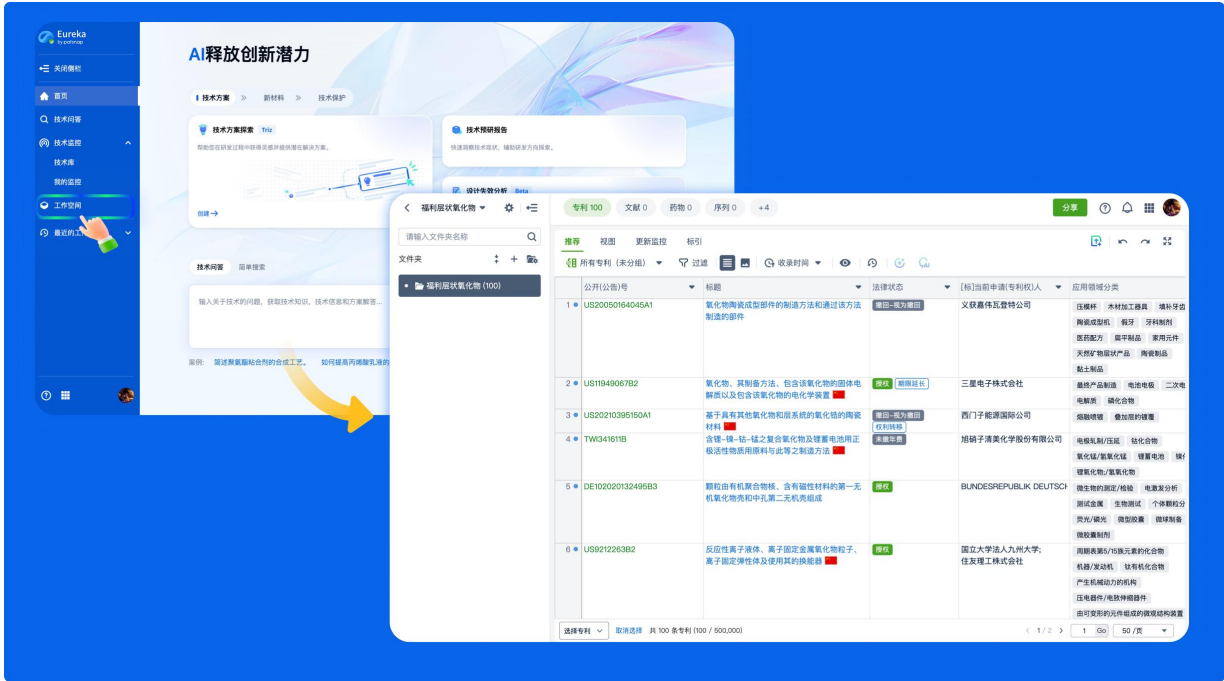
Eureka
by patsnap

关闭侧栏
首页
技术问答
技术监控
技术库
我的监控
工作空间
最近的工

AI释放创新潜力

技术方案 新材料 技术保护

技术方案探索 Triz
帮助您在研发过程中获得灵感并提供理想化解决方案。
创建

技术预研报告
快速洞察技术现状，辅助研发方向探索。

设计失效分析 Beta

技术问答 简单搜索
输入关于技术的问题，获取技术知识、技术信息和方案解答...
案例: 简述聚氨脂粘合剂的合成工艺。 如何提高丙烯酸乳液的

福利层状氧化物
请输入文件夹名称
文件夹
福利层状氧化物 (100)

专利 100 文献 0 药物 0 序列 0 +4
分享

推荐 视图 更新监控 标引
所有专利（未分组） 过滤 收录时间

| | 公开(公告)号 | 标题 | 法律状态 | [标]当前申请(专利权)人 | 应用领域分类 |
|---|---|---|---|---|---|
| 1 | US20050164045A1 | 氧化物陶瓷成型部件的制造方法和通过该方法制造的部件 | 撤回-视为撤回 | 义获嘉伟瓦登特公司 | 压模杯 木材加工器具 填补牙齿 陶瓷成型机 假牙 牙科制剂 医药配方 扁平制品 家用元件 天然矿物层状产品 陶瓷制品 黏土制品 |
| 2 | US11949067B2 | 氧化物、其制备方法、包含该氧化物的固体电解质以及包含该氧化物的电化学装置 | 授权 期限延长 | 三星电子株式会社 | 最终产品制造 电池电极 二次电 电解质 磷化合物 |
| 3 | US20210395150A1 | 基于具有其他氧化物和层系统的氧化锆的陶瓷材料 | 撤回-视为撤回 权利转移 | 西门子能源国际公司 | 熔融喷镀 叠加层的镀覆 |
| 4 | TWI341611B | 含锂-镍-钴-锰之复合氧化物及锂蓄电池用正极活性物质用原料与此等之制造方法 | 未缴年费 | 旭硝子清美化学股份有限公司 | 电极轧制/压延 钴化合物 氧化锰/氢氧化锰 锂蓄电池 镍 锂氧化物/氢氧化物 |
| 5 | DE102020132495B3 | 颗粒由有机聚合物核、含有磁性材料的第一无机氧化物壳和中孔第二无机壳组成 | 授权 | BUNDESREPUBLIK DEUTSCH | 微生物的测定/检验 电激发分析 测试金属 生物测试 个体颗粒分 荧光/磷光 微型胶囊 微球制备 微胶囊制剂 |
| 6 | US9212263B2 | 反应性离子液体、离子固定金属氧化物粒子、离子固定弹性体及使用其的换能器 | 授权 | 国立大学法人九州大学; 住友理工株式会社 | 周期表第5/15族元素的化合物 机器/发动机 钛有机化合物 产生机械动力的机构 压电器件/电致伸缩器件 由可变形的元件组成的微观结构装置 |

选择专利 取消选择 共 100 条专利 (100 / 500,000) 1 / 2 1 Go 50 / 页